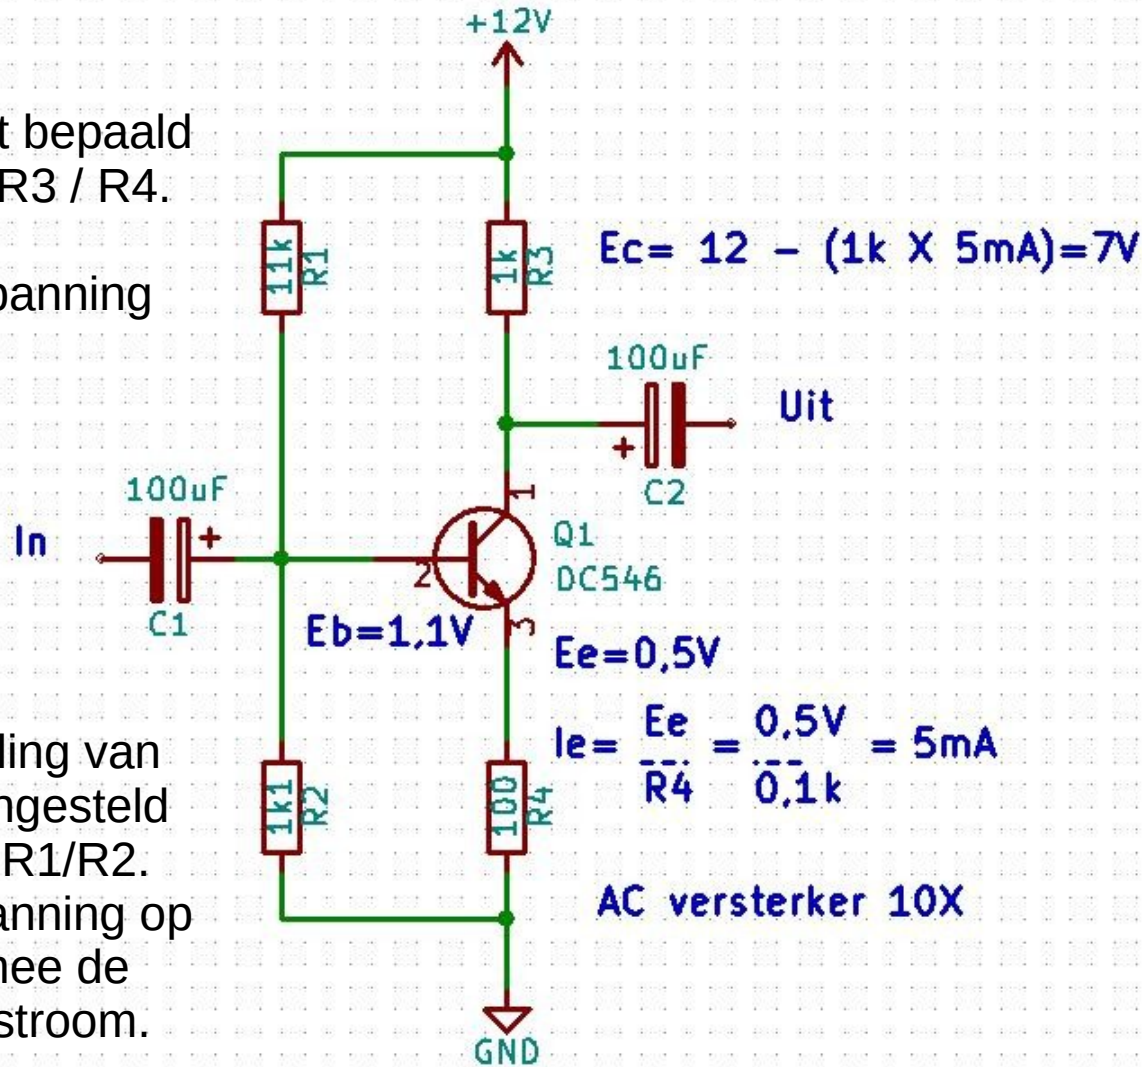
t bepaald
R3 / R4.

panning

ling van
ngesteld
R1/R2.
anning op
nee de
stroom.

+12V

11k R1

1k R3

$Ec= 12 - (1k \times 5mA)=7V$

100uF

Uit

+

C2

1

100uF

In

+

Q1

DC546

2

C1

Eb=1,1V

3

Ee=0,5V

$Ie= \frac{Ee}{R4} = \frac{0,5V}{0,1k} = 5mA$

1k1 R2

100 R4

AC versterker 10X

GND